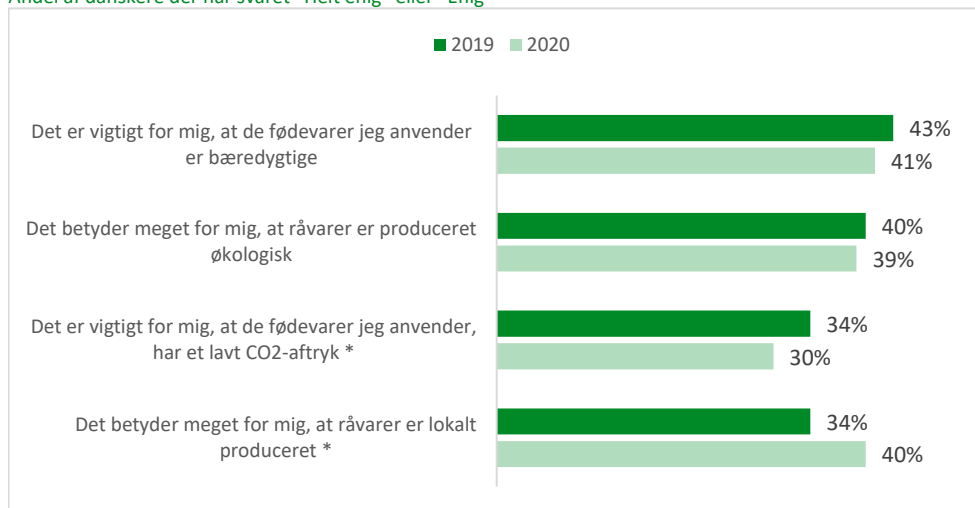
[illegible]

2019 2020

Det er vigtigt for mig, at de fødevarer jeg anvender er bæredygtige

43%

41%

Det betyder meget for mig, at råvarer er produceret økologisk

40%

39%

Det er vigtigt for mig, at de fødevarer jeg anvender, har et lavt CO2-aftryk *

34%

30%

Det betyder meget for mig, at råvarer er lokalt produceret *

34%

40%